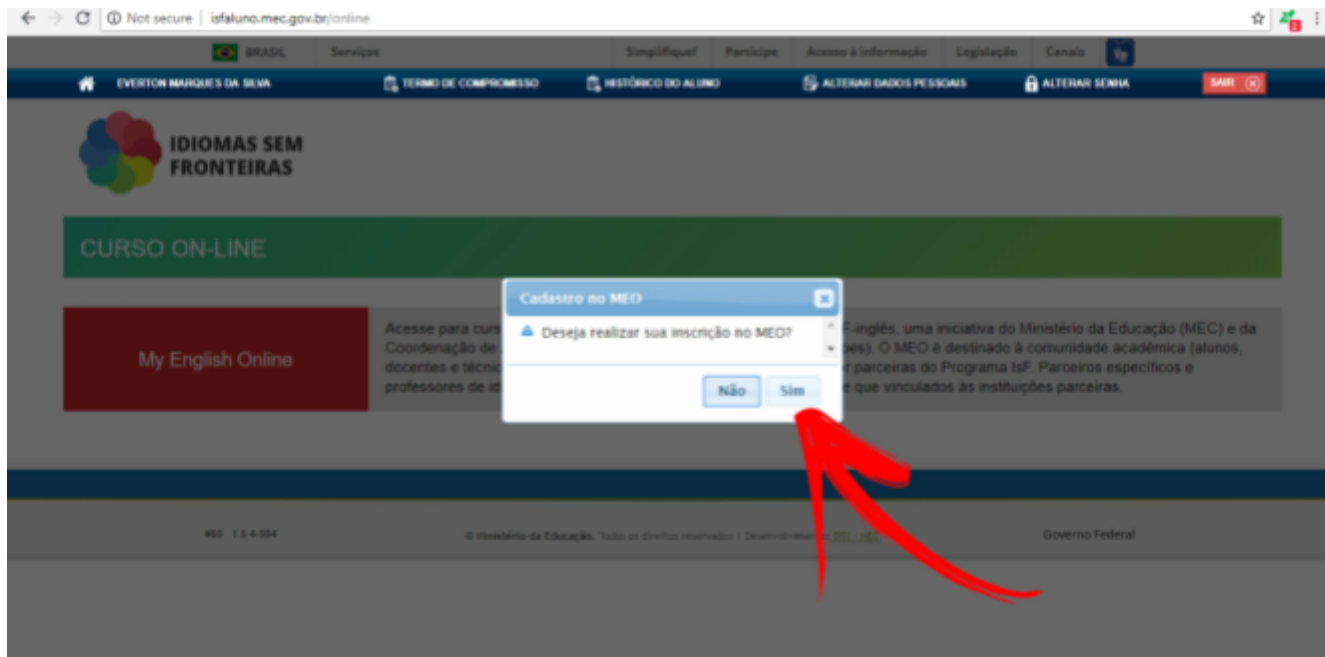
Not secure | isfaluno.mec.gov.br/online

BRASIL Serviços Simplifique! Participe Acesso à informação Legislação Canais

EVERTON MARQUES DA SILVA TERMO DE COMPROMISSO HISTÓRICO DO ALUNO ALTERAR DADOS PESSOAIS ALTERAR SENHA SAIR

IDIOMAS SEM FRONTEIRAS

CURSO ON-LINE

My English Online

Acesse para curs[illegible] F-inglês, uma iniciativa do Ministério da Educação (MEC) e da Coordenação de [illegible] es). O MEO é destinado à comunidade acadêmica (alunos, docentes e técnic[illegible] r parceiras do Programa IsF. Parceiros específicos e professores de id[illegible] e que vinculados às instituições parceiras.

Cadastro no MEO

Deseja realizar sua inscrição no MEO?

Não Sim

ISD 1.5.4-004 © Ministério da Educação. Todos os direitos reservados | Desenvolvimento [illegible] Governo Federal